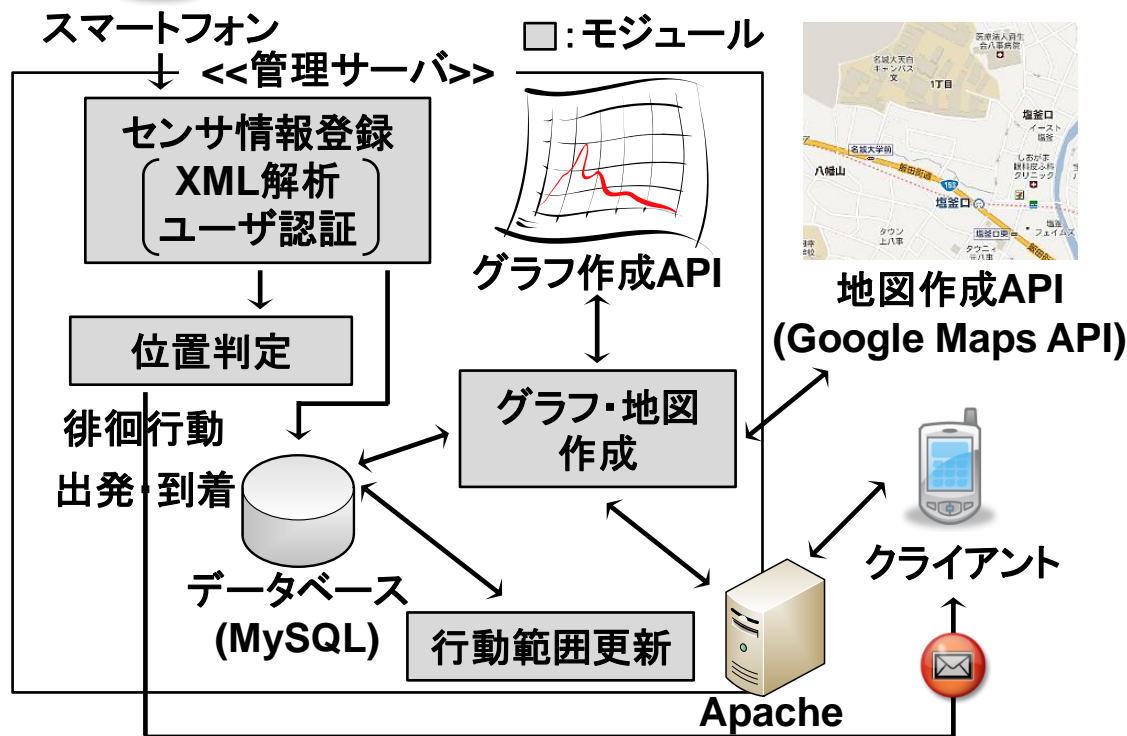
スマートフォン

：モジュール

<<管理サーバ>>

センサ情報登録
(XML解析
ユーザ認証)

位置判定

徘徊行動
出発・到着

グラフ作成API

地図作成API
(Google Maps API)

グラフ・地図
作成

データベース
(MySQL)

行動範囲更新

Apache

クライアント

名城大天白キャンパス
1丁目
塩釜口
名城大学前
八幡山
153
塩釜口
塩釜口東